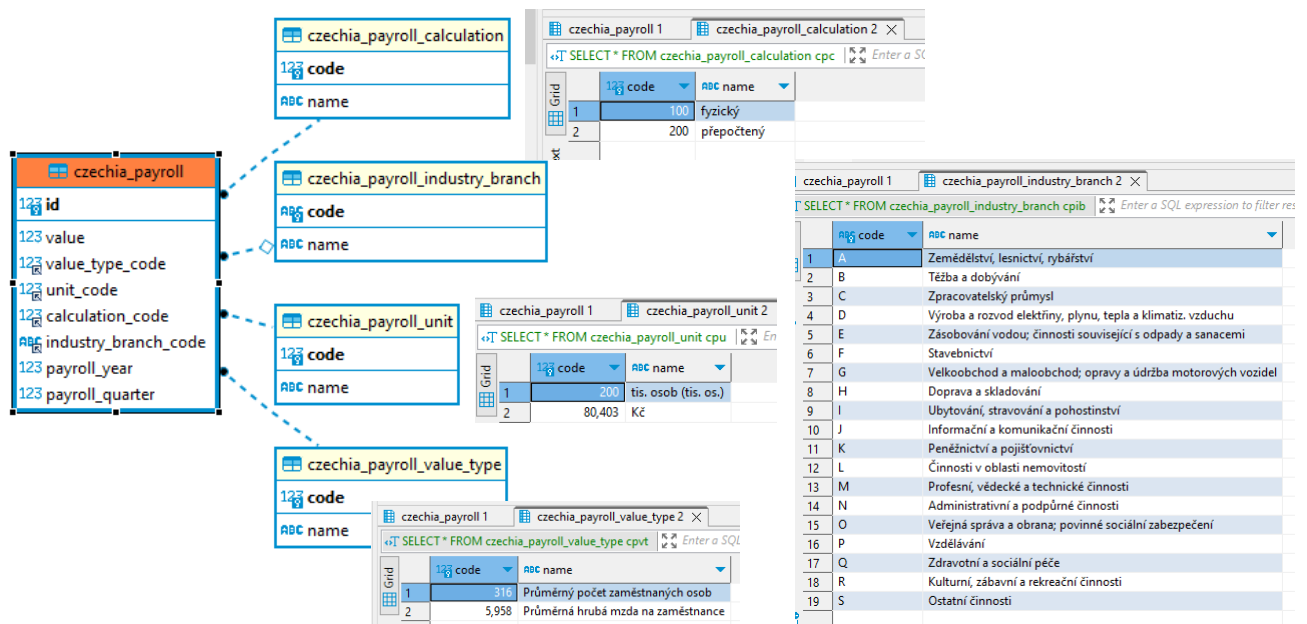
czechia_payroll_calculation
123 code
ABC name

czechia_payroll 1 | czechia_payroll_calculation 2

SELECT * FROM czechia_payroll_calculation cpc | Enter a SQL

Grid

| | 123 code | ABC name |
|---|---|---|
| 1 | 100 | fyzický |
| 2 | 200 | přepočtený |

czechia_payroll
123 id
123 value
123 value_type_code
123 unit_code
123 calculation_code
ABC industry_branch_code
123 payroll_year
123 payroll_quarter

czechia_payroll_industry_branch
ABC code
ABC name

czechia_payroll 1 | czechia_payroll_industry_branch 2

SELECT * FROM czechia_payroll_industry_branch cpib | Enter a SQL expression to filter res

| | ABC code | ABC name |
|---|---|---|
| 1 | A | Zemědělství, lesnictví, rybářství |
| 2 | B | Těžba a dobývání |
| 3 | C | Zpracovatelský průmysl |
| 4 | D | Výroba a rozvod elektřiny, plynu, tepla a klimatiz. vzduchu |
| 5 | E | Zásobování vodou; činnosti související s odpady a sanacemi |
| 6 | F | Stavebnictví |
| 7 | G | Velkoobchod a maloobchod; opravy a údržba motorových vozidel |
| 8 | H | Doprava a skladování |
| 9 | I | Ubytování, stravování a pohostinství |
| 10 | J | Informační a komunikační činnosti |
| 11 | K | Peněžnictví a pojišťovnictví |
| 12 | L | Činnosti v oblasti nemovitostí |
| 13 | M | Profesní, vědecké a technické činnosti |
| 14 | N | Administrativní a podpůrné činnosti |
| 15 | O | Veřejná správa a obrana; povinné sociální zabezpečení |
| 16 | P | Vzdělávání |
| 17 | Q | Zdravotní a sociální péče |
| 18 | R | Kulturní, zábavní a rekreační činnosti |
| 19 | S | Ostatní činnosti |

czechia_payroll_unit
123 code
ABC name

czechia_payroll 1 | czechia_payroll_unit 2

SELECT * FROM czechia_payroll_unit cpu | En

Grid

| | 123 code | ABC name |
|---|---|---|
| 1 | 200 | tis. osob (tis. os.) |
| 2 | 80,403 | Kč |

czechia_payroll_value_type
123 code
ABC name

czechia_payroll 1 | czechia_payroll_value_type 2

SELECT * FROM czechia_payroll_value_type cpvt | Enter a SQL

Grid

| | 123 code | ABC name |
|---|---|---|
| 1 | 316 | Průměrný počet zaměstnaných osob |
| 2 | 5,958 | Průměrná hrubá mzda na zaměstnance |